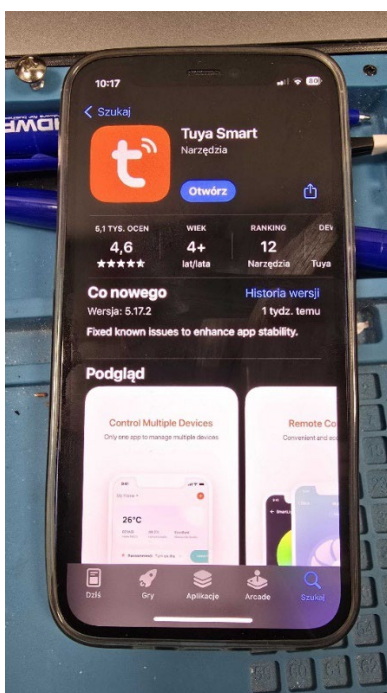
10:17

Szukaj

Tuya Smart
Narzędzia

Otwórz

6,1 TYS. OCEN
4,6
★★★★★

WIEK
4+
lat/lata

RANKING
12
Narzędzia

DEV
Tuya

Co nowego
Historia wersji
Wersja: 5.17.2
1 tydz. temu
Fixed known issues to enhance app stability.

Podgląd

Control Multiple Devices
Only one app to manage multiple devices

26°C

Remote Co
Convenient and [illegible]

Dziś
Gry
Aplikacje
Arcade
Szukaj